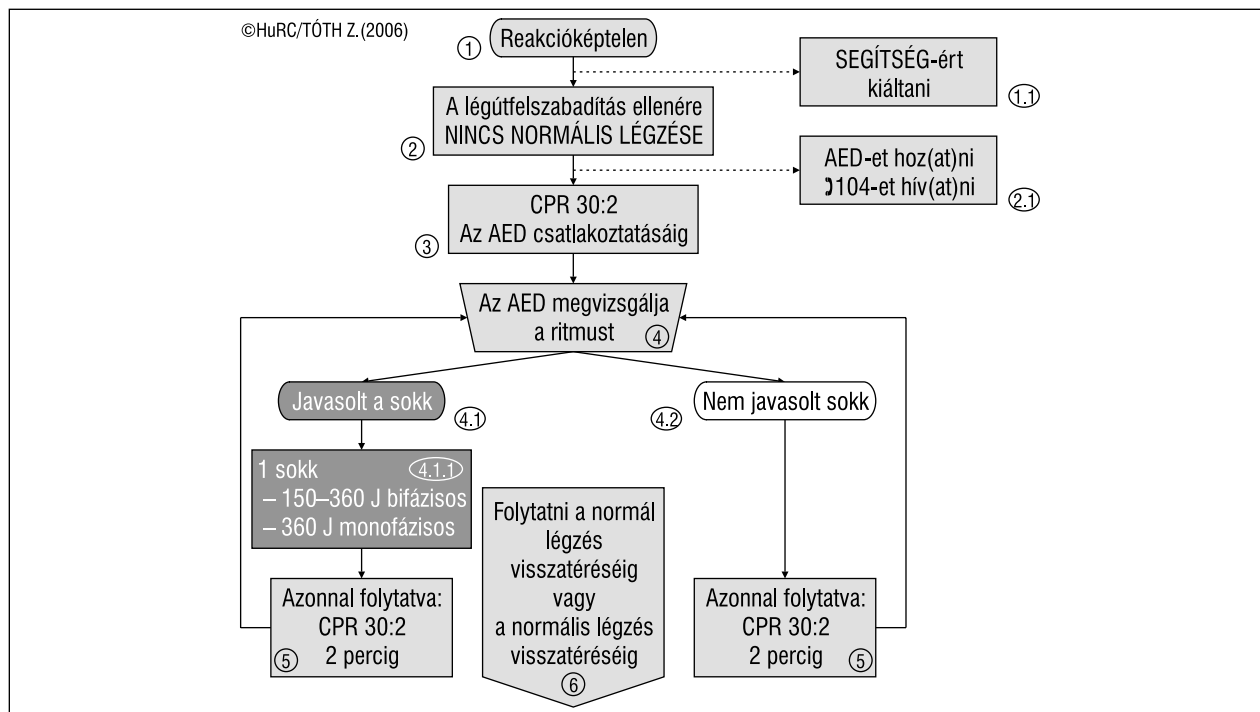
©HuRC/TÓTH Z.(2006)

① Reakcióképtelen

SEGÍTSÉG-ért kiáltani ①.①

A légútfelszabadítás ellenére NINCS NORMÁLIS LÉGZÉSE ②

AED-et hoz(at)ni
☎104-et hív(at)ni ②.①

CPR 30:2
Az AED csatlakoztatásáig ③

Az AED megvizsgálja a ritmust ④

Javasolt a sokk ④.①

④.② Nem javasolt sokk

1 sokk ④.①.①
– 150–360 J bifázisos
– 360 J monofázisos

Folytatni a normál légzés visszatéréséig vagy a normális légzés visszatéréséig ⑥

Azonnal folytatva:
CPR 30:2
2 percig ⑤

Azonnal folytatva:
CPR 30:2
2 percig ⑤